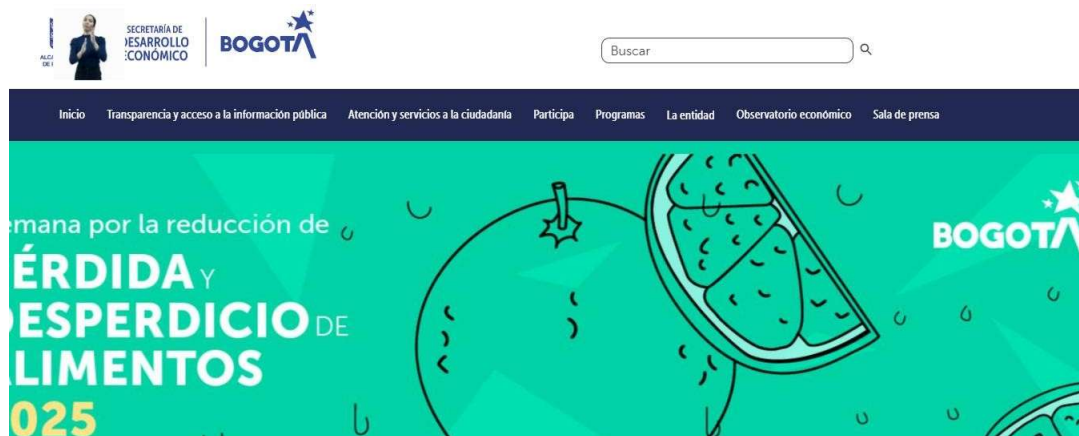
ALC DE SECRETARÍA DE )ESARROLLO :CONÓMICO BOGOTA

Buscar

Inicio Transparencia y acceso a la información pública Atención y servicios a la ciudadanía Participa Programas La entidad Observatorio económico Sala de prensa

emana por la reducción de ÉRDIDA Y ESPERDICIO DE LIMENTOS 025

BOGOTA